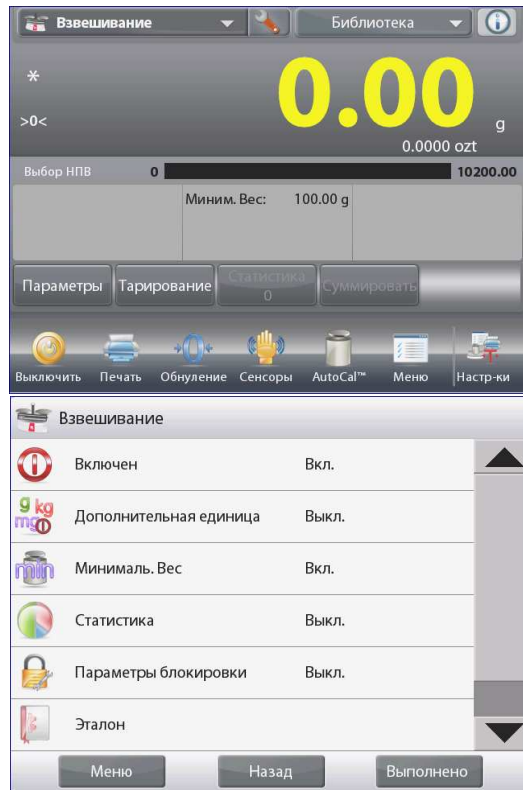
Взвешивание
Библиотека

*
>0<
0.00
g
0.0000 ozt

Выбор НПВ 0 10200.00

Миним. Вес: 100.00 g

Параметры
Тарирование
Статистика 0
Суммировать

Выключить
Печать
Обнуление
Сенсоры
AutoCal™
Меню
Настр-ки

Взвешивание

| | | |
|---|---|---|
| | Включен | Вкл. |
| g kg mg | Дополнительная единица | Выкл. |
| min | Минималь. Вес | Вкл. |
| | Статистика | Выкл. |
| | Параметры блокировки | Выкл. |
| | Эталон | |

Меню
Назад
Выполнено